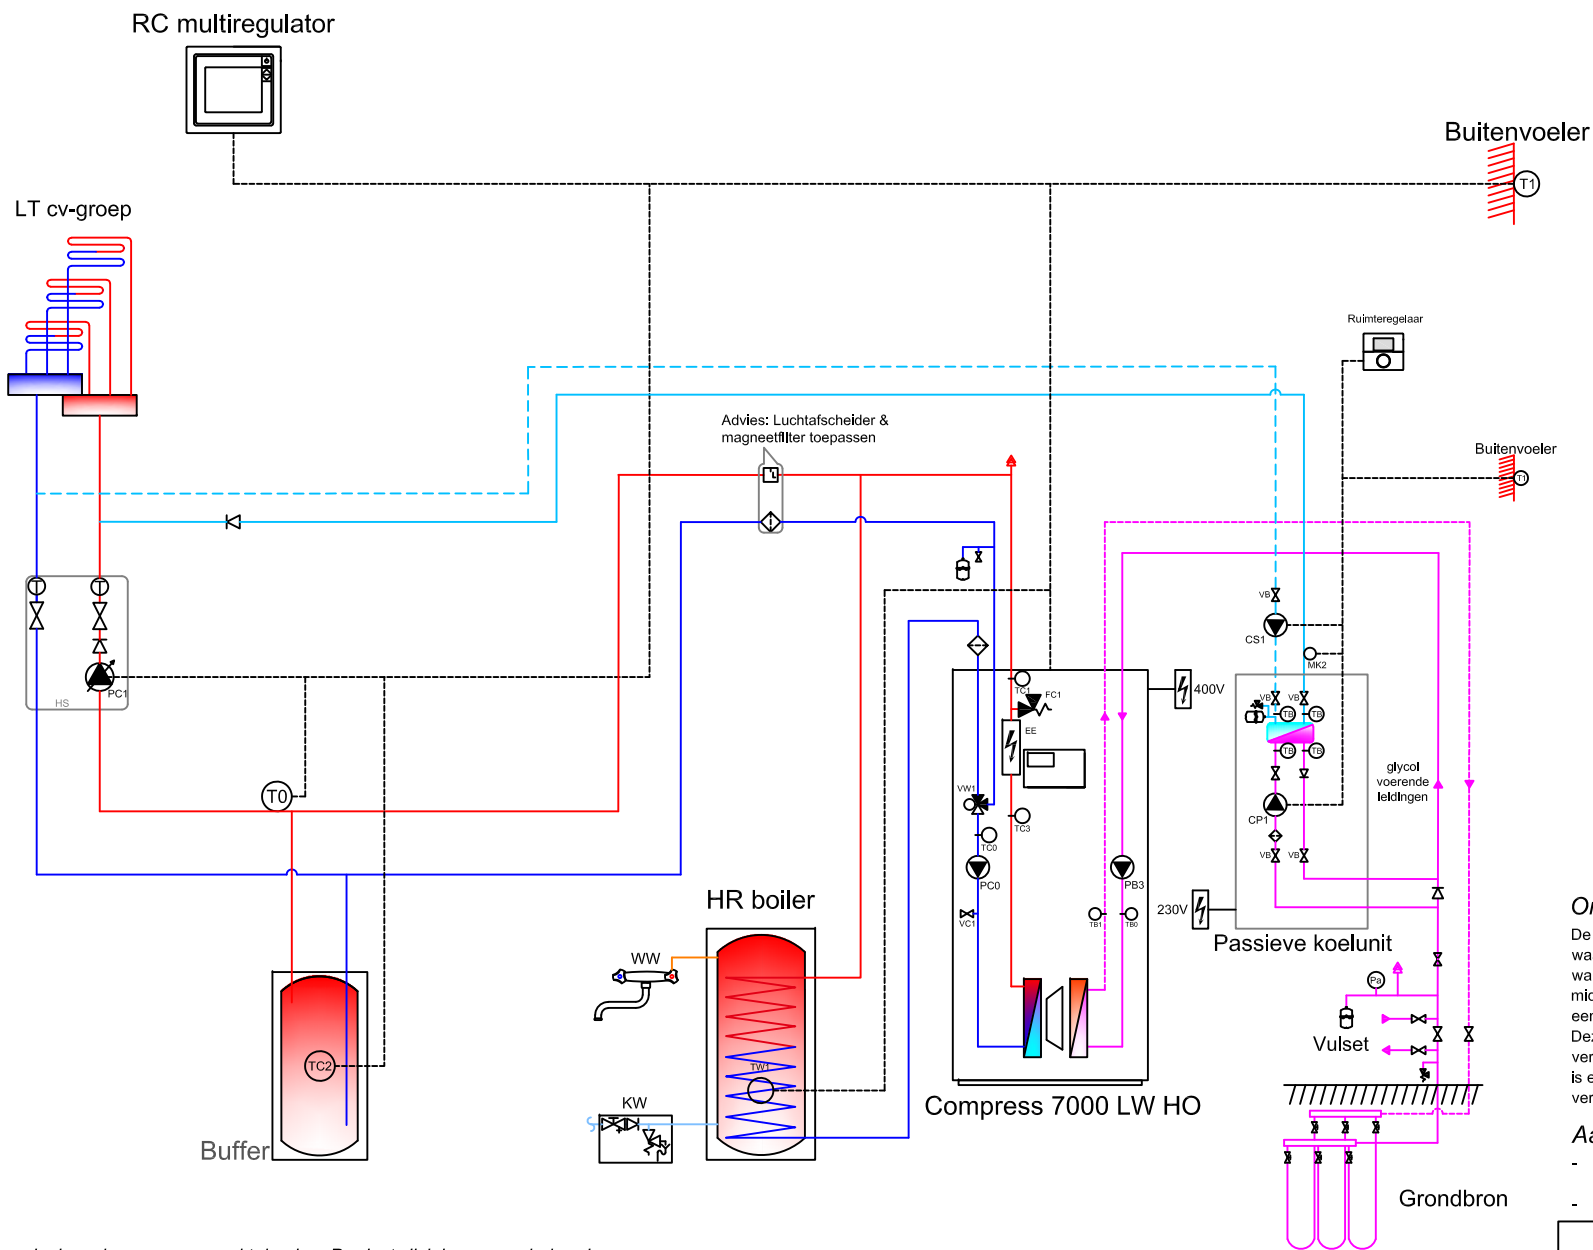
RC multiregulator

Buitenvoeler

T1

LT cv-groep

Ruimteregelaar

Advies: Luchtafscheider & magneetfilter toepassen

Buitenvoeler

T1

PC1

HS

VB

CS1

MK2

TC1

FC1

400V

EE

VB VB

TB TB

TB TB

glycol voerende leidingen

CP1

VB VB

VW1

TC3

TC0

T0

PC0

PB3

VC1

TB1 TB0

230V

Passieve koelunit

HR boiler

WW

TC2

TW1

Pa

Vulset

KW

Buffer

Compress 7000 LW HO

Grondbron

O

De

wa

wa

mi

ee

De

ve

is

ve

A

-

-